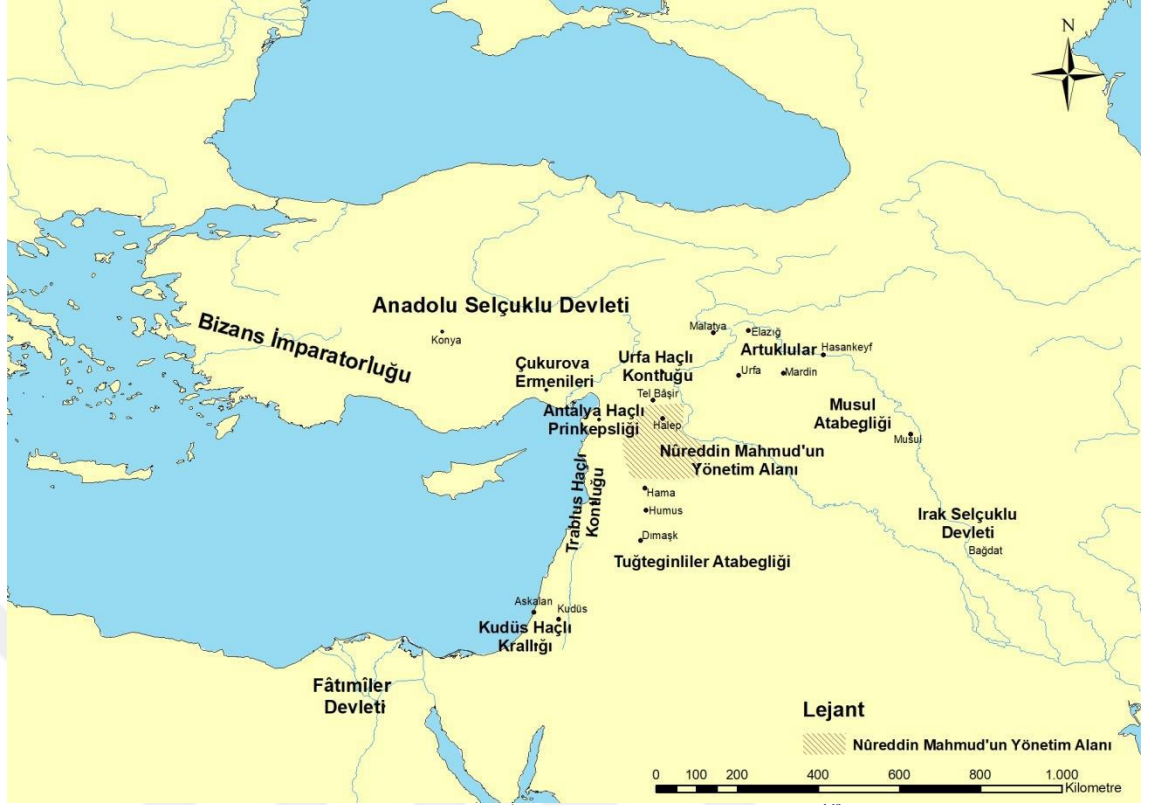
N

Anadolu Selçuklu Devleti

Bizans İmparatorluğu

Konya

Çukurova Ermenileri

Urfa Haçlı Kontluğu

Malatya

Elazığ

Artuklular

Hasankeyf

Urfa

Mardin

Tel Başir

Antalya Haçlı Prinkepsliği

Halep

Musul Atabegliği

Musul

Nûreddin Mahmud'un Yönetim Alanı

Trablus Haçlı Kontluğu

Hama

Humus

Dımaşk

Irak Selçuklu Devleti

Bağdat

Tuğteginliler Atabegliği

Askalan

Kudüs

Kudüs Haçlı Krallığı

Fâtımîler Devleti

Lejant

Nûreddin Mahmud'un Yönetim Alanı

0 100 200 400 600 800 1.000 Kilometre